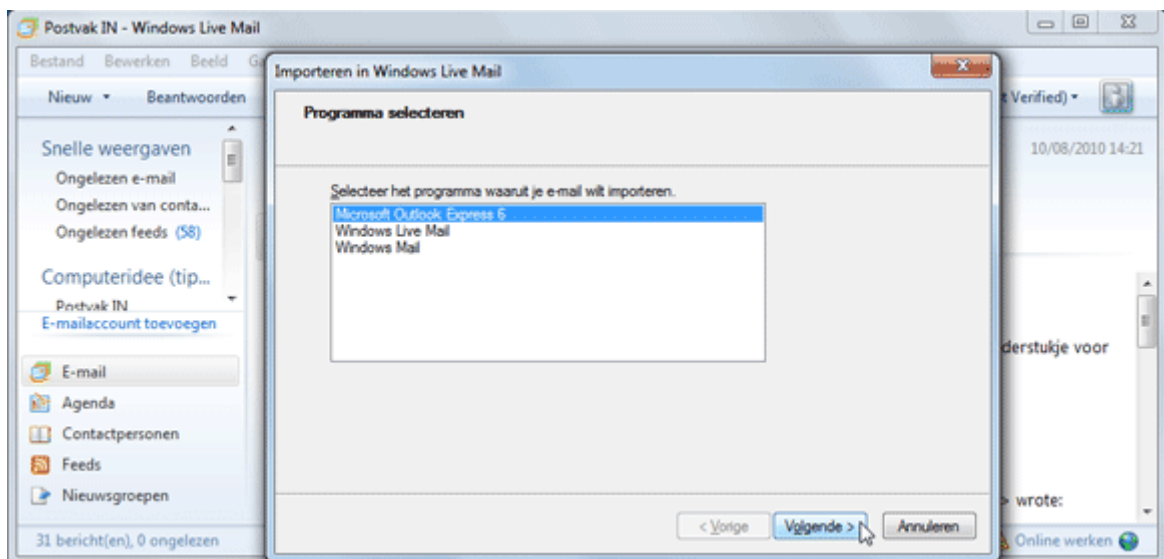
Postvak IN - Windows Live Mail

Bestand Bewerken Beeld G

Nieuw Beantwoorden

Snelle weergaven
Ongelezen e-mail
Ongelezen van conta...
Ongelezen feeds (58)

Computeridee (tip...
Postvak IN
E-mailaccount toevoegen

E-mail
Agenda
Contactpersonen
Feeds
Nieuwsgroepen

31 bericht(en), 0 ongelezen

t Verified)

10/08/2010 14:21

derstukje voor

wrote:

Online werken

Importeren in Windows Live Mail

Programma selecteren

Selecteer het programma waaruit je e-mail wilt importeren.

Microsoft Outlook Express 6
Windows Live Mail
Windows Mail

< Vorige
Volgende >
Annuleren